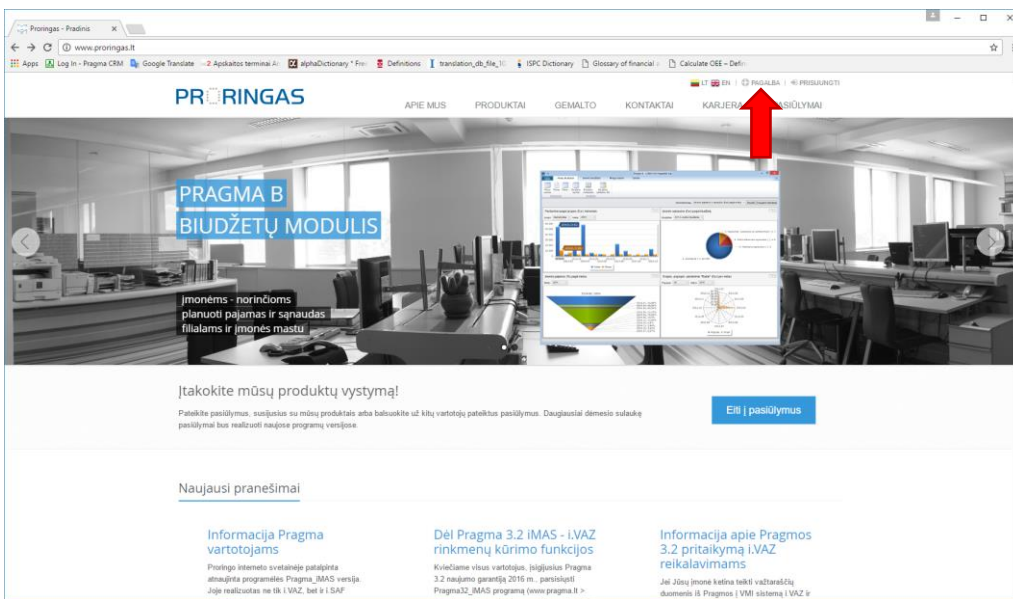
Proringas - Pradinis ×

www.proringas.lt

Apps Log In - Pragma CRM Google Translate 2 Apskaitos terminai alphaDictionary * Free Definitions translation_db_file_10 ISPC Dictionary Glossary of financial Calculate OEE – Defi

LT EN | PAGALBA | PRISIJUNGTI

PRORINGAS

APIE MUS PRODUKTAI GEMALTO KONTAKTAI KARJERA PASIŪLYMAI

PRAGMA B
BIUDŽETŲ MODULIS

įmonėms - norinčioms planuoti pajamas ir sąnaudas filialams ir įmonės mastu

Įtakokite mūsų produktų vystymą!

Pateikite pasiūlymus, susijusius su mūsų produktais arba balsuokite už kitų vartotojų pateiktus pasiūlymus. Daugiausiai dėmesio sulaukę pasiūlymai bus realizuoti naujose programų versijose.

Eiti į pasiūlymus

Naujausi pranešimai

Informacija Pragma vartotojams

Proringo interneto svetainėje patalpinta atnaujinta programėlės Pragma_iMAS versija. Joje realizuotas ne tik i.VAZ, bet ir i.SAF

Dėl Pragma 3.2 iMAS - i.VAZ rinkmenų kūrimo funkcijos

Kviečiame visus vartotojus, įsigijusius Pragma 3.2 naujumo garantiją 2016 m., parsisiųsti Pragma32_iMAS programą (www.pragma.lt >

Informacija apie Pragmos 3.2 pritaikymą i.VAZ reikalavimams

Jei Jūsų įmonė ketina teikti važtaraščių duomenis iš Pragmos į VMI sistemą i.VAZ ir